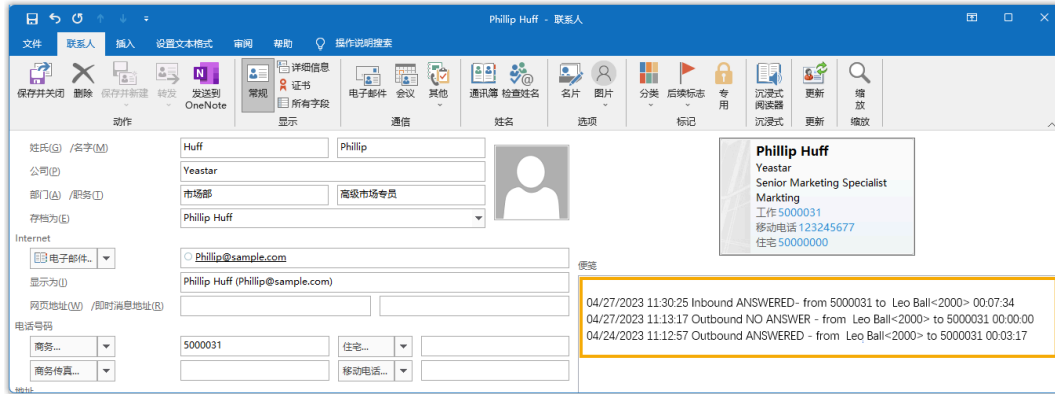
Phillip Huff - 联系人

文件 联系人 插入 设置文本格式 审阅 帮助 操作说明搜索

保存并关闭 删除 保存并新建 转发 发送到 OneNote
动作

常规 详细信息 证书 所有字段
显示

电子邮件 会议 其他
通信

通讯簿 检查姓名
姓名

名片 图片
选项

分类 后续标志 专用
标记

沉浸式阅读器
沉浸式

更新
更新

缩放
缩放

姓氏(G) /名字(M) Huff Phillip
公司(P) Yeastar
部门(A) /职务(T) 市场部 高级市场专员
存档为(E) Phillip Huff
Internet
电子邮件... Phillip@sample.com
显示为(I) Phillip Huff (Phillip@sample.com)
网页地址(W) /即时消息地址(R)
电话号码
商务... 5000031 住宅...
商务传真... 移动电话...
地址

Phillip Huff
Yeastar
Senior Marketing Specialist
Markting
工作 5000031
移动电话 123245677
住宅 50000000

便笺

04/27/2023 11:30:25 Inbound ANSWERED- from 5000031 to Leo Ball<2000> 00:07:34
04/27/2023 11:13:17 Outbound NO ANSWER - from Leo Ball<2000> to 5000031 00:00:00
04/24/2023 11:12:57 Outbound ANSWERED - from Leo Ball<2000> to 5000031 00:03:17